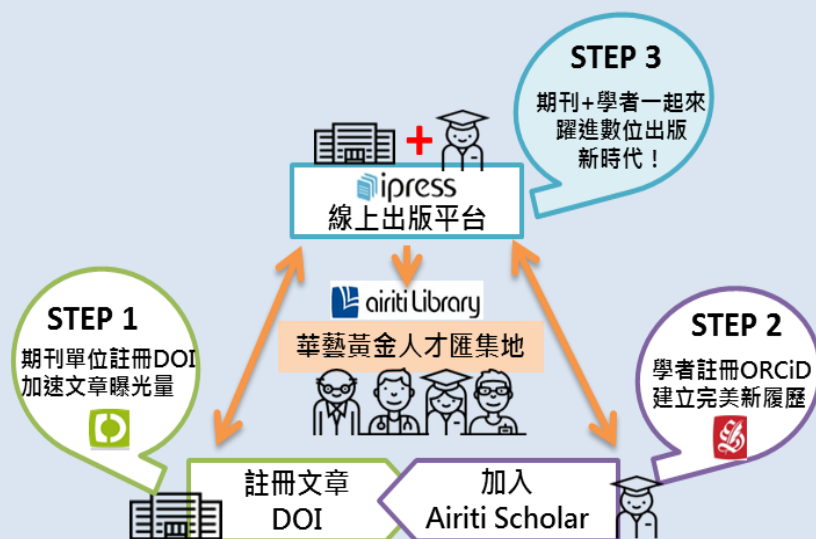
STEP 3
期刊+學者一起來躍進數位出版新時代！

ipress
線上出版平台

airiti Library
華藝黃金人才匯集地

STEP 1
期刊單位註冊DOI加速文章曝光量

STEP 2
學者註冊ORCiD建立完美新履歷

註冊文章
DOI

加入
Airiti Scholar